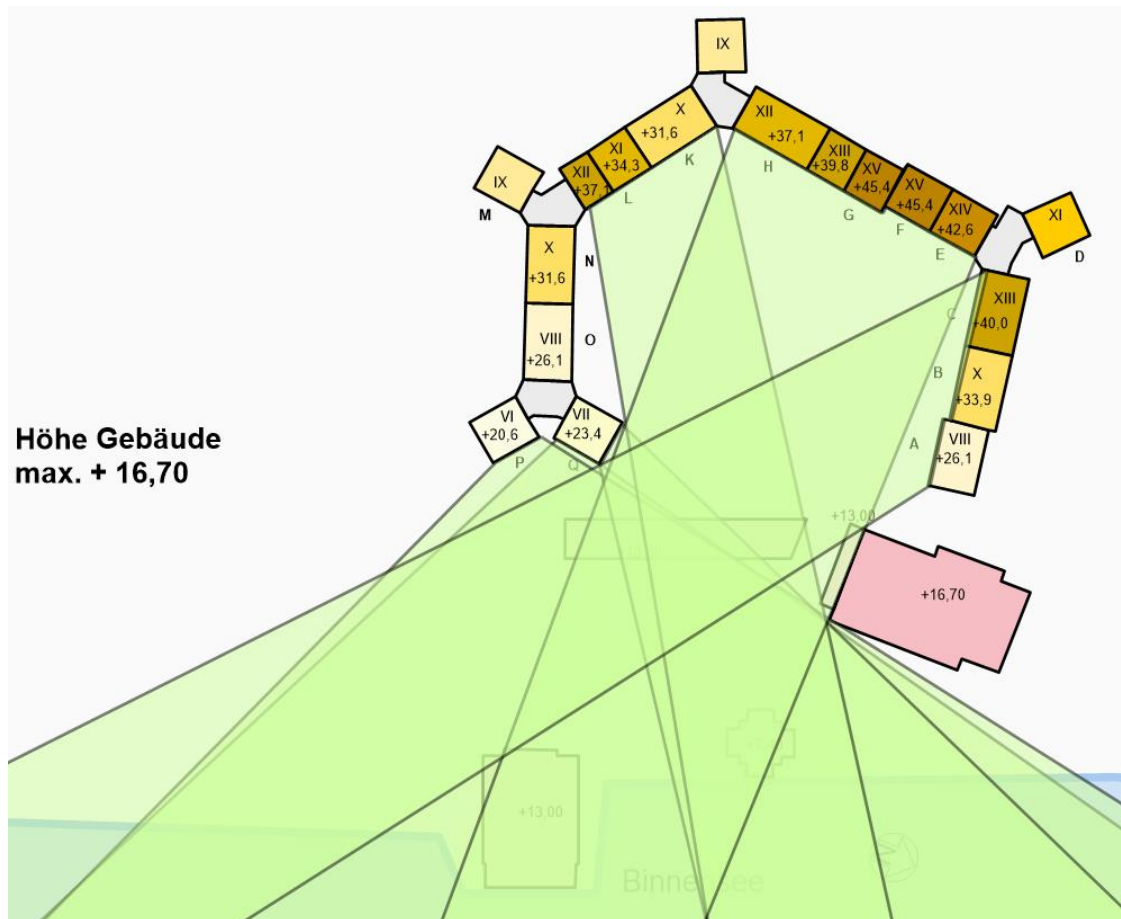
IX

X
+31,6

XII
+37,1

XIII
+39,8

XV
+45,4

XV
+45,4

XIV
+42,6

XI

XI
+34,3

XII
+37,1

K

H

G

F

E

D

IX

M

L

X
+31,6

N

VIII
+26,1

O

XIII
+40,0

C

B

X
+33,9

VIII
+26,1

A

VI
+20,6

VII
+23,4

P

Q

Höhe Gebäude
max. + 16,70

+13,00

+16,70

+13,00

Binnensee